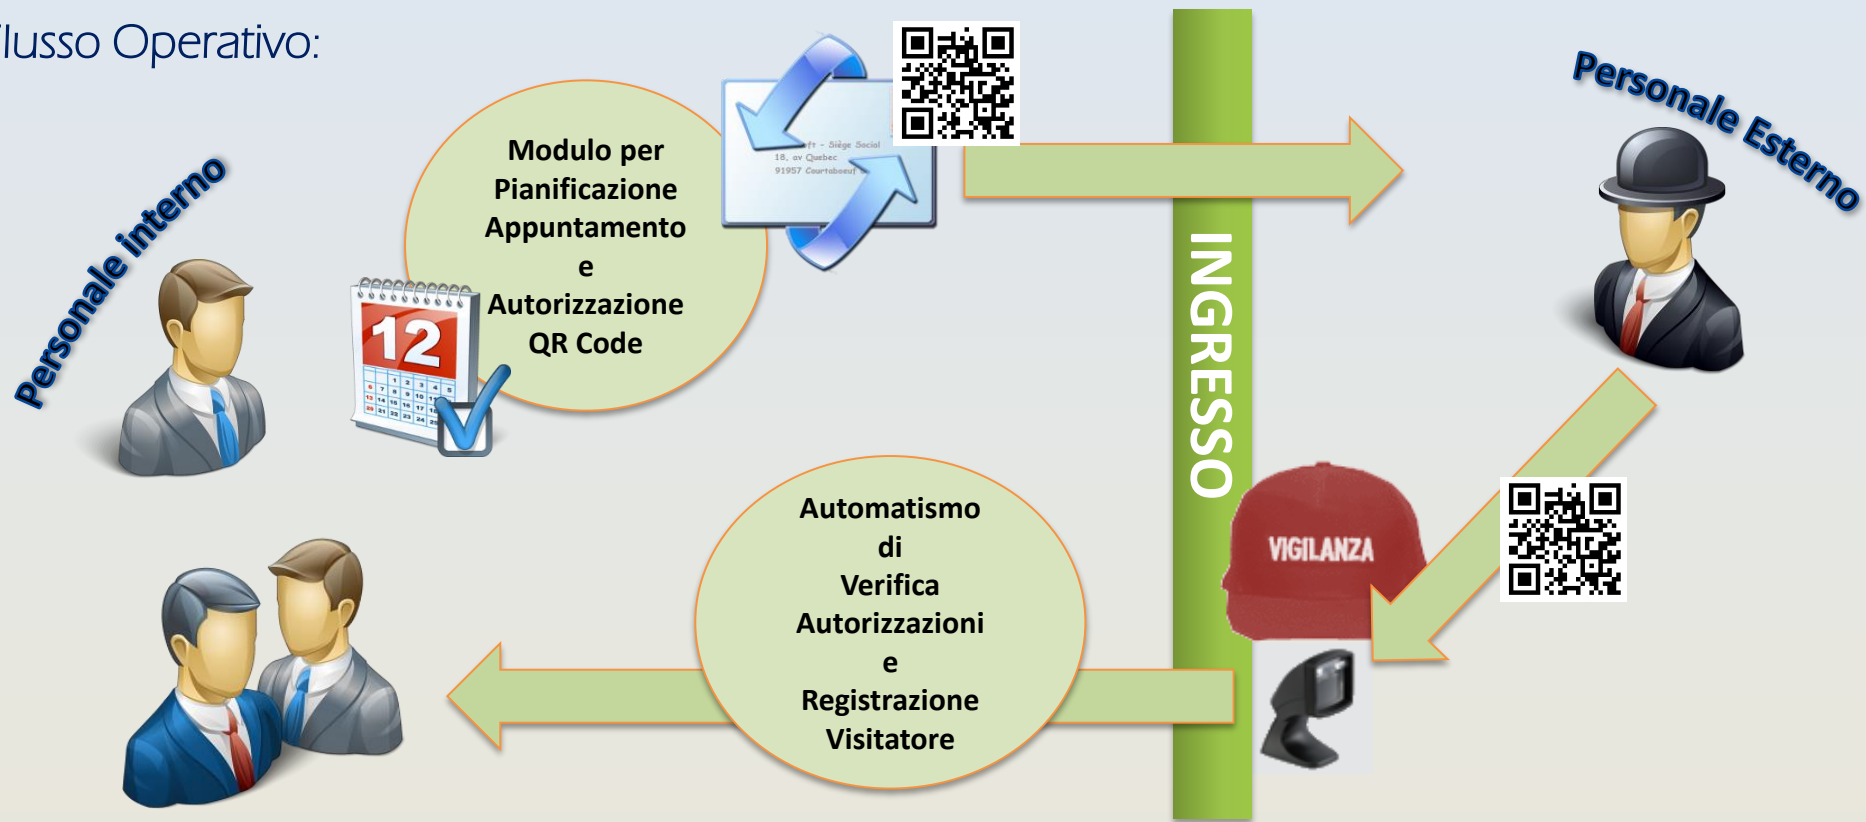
lusso Operativo:

Personale interno

Modulo per Pianificazione Appuntamento e Autorizzazione QR Code

12

ft - Siège Social
18, av Quebec
91957 Courtaboeuf

INGRESSO

Personale Esterno

VIGILANZA

Automatismo di Verifica Autorizzazioni e Registrazione Visitatore